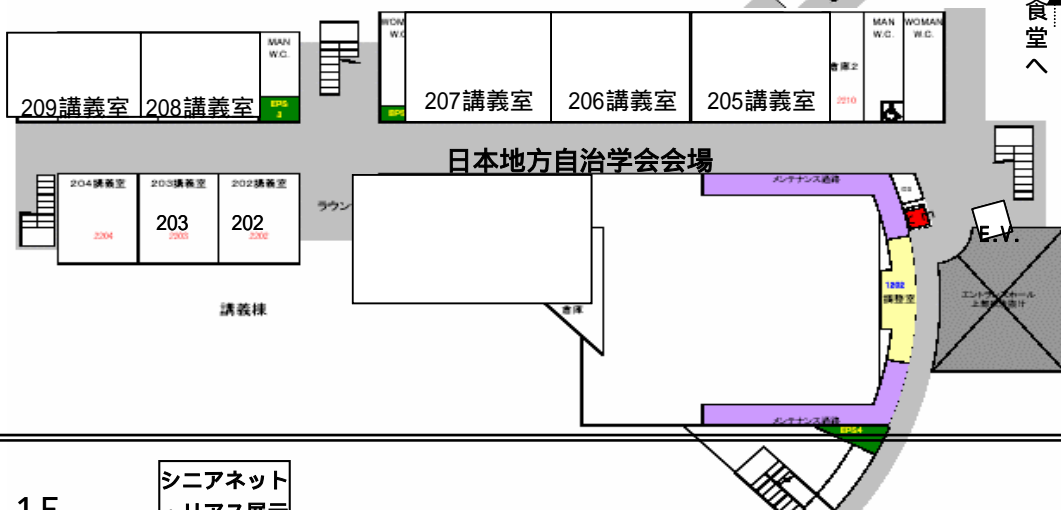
食堂へ

MAN W.C.

EPS 3

WOMAN W.C.

EPS

209講義室

208講義室

207講義室

206講義室

205講義室

倉庫2

2210

MAN W.C.

WOMAN W.C.

日本地方自治学会会場

204講義室

2204

203講義室

203

2203

202講義室

202

2202

ラウン

メンテナンス通路

E.V.

1202

調整室

エントランスホール
上部吹抜け

倉庫

講義棟

メンテナンス通路

EPS4

1F

シニアネット

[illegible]リアス展示